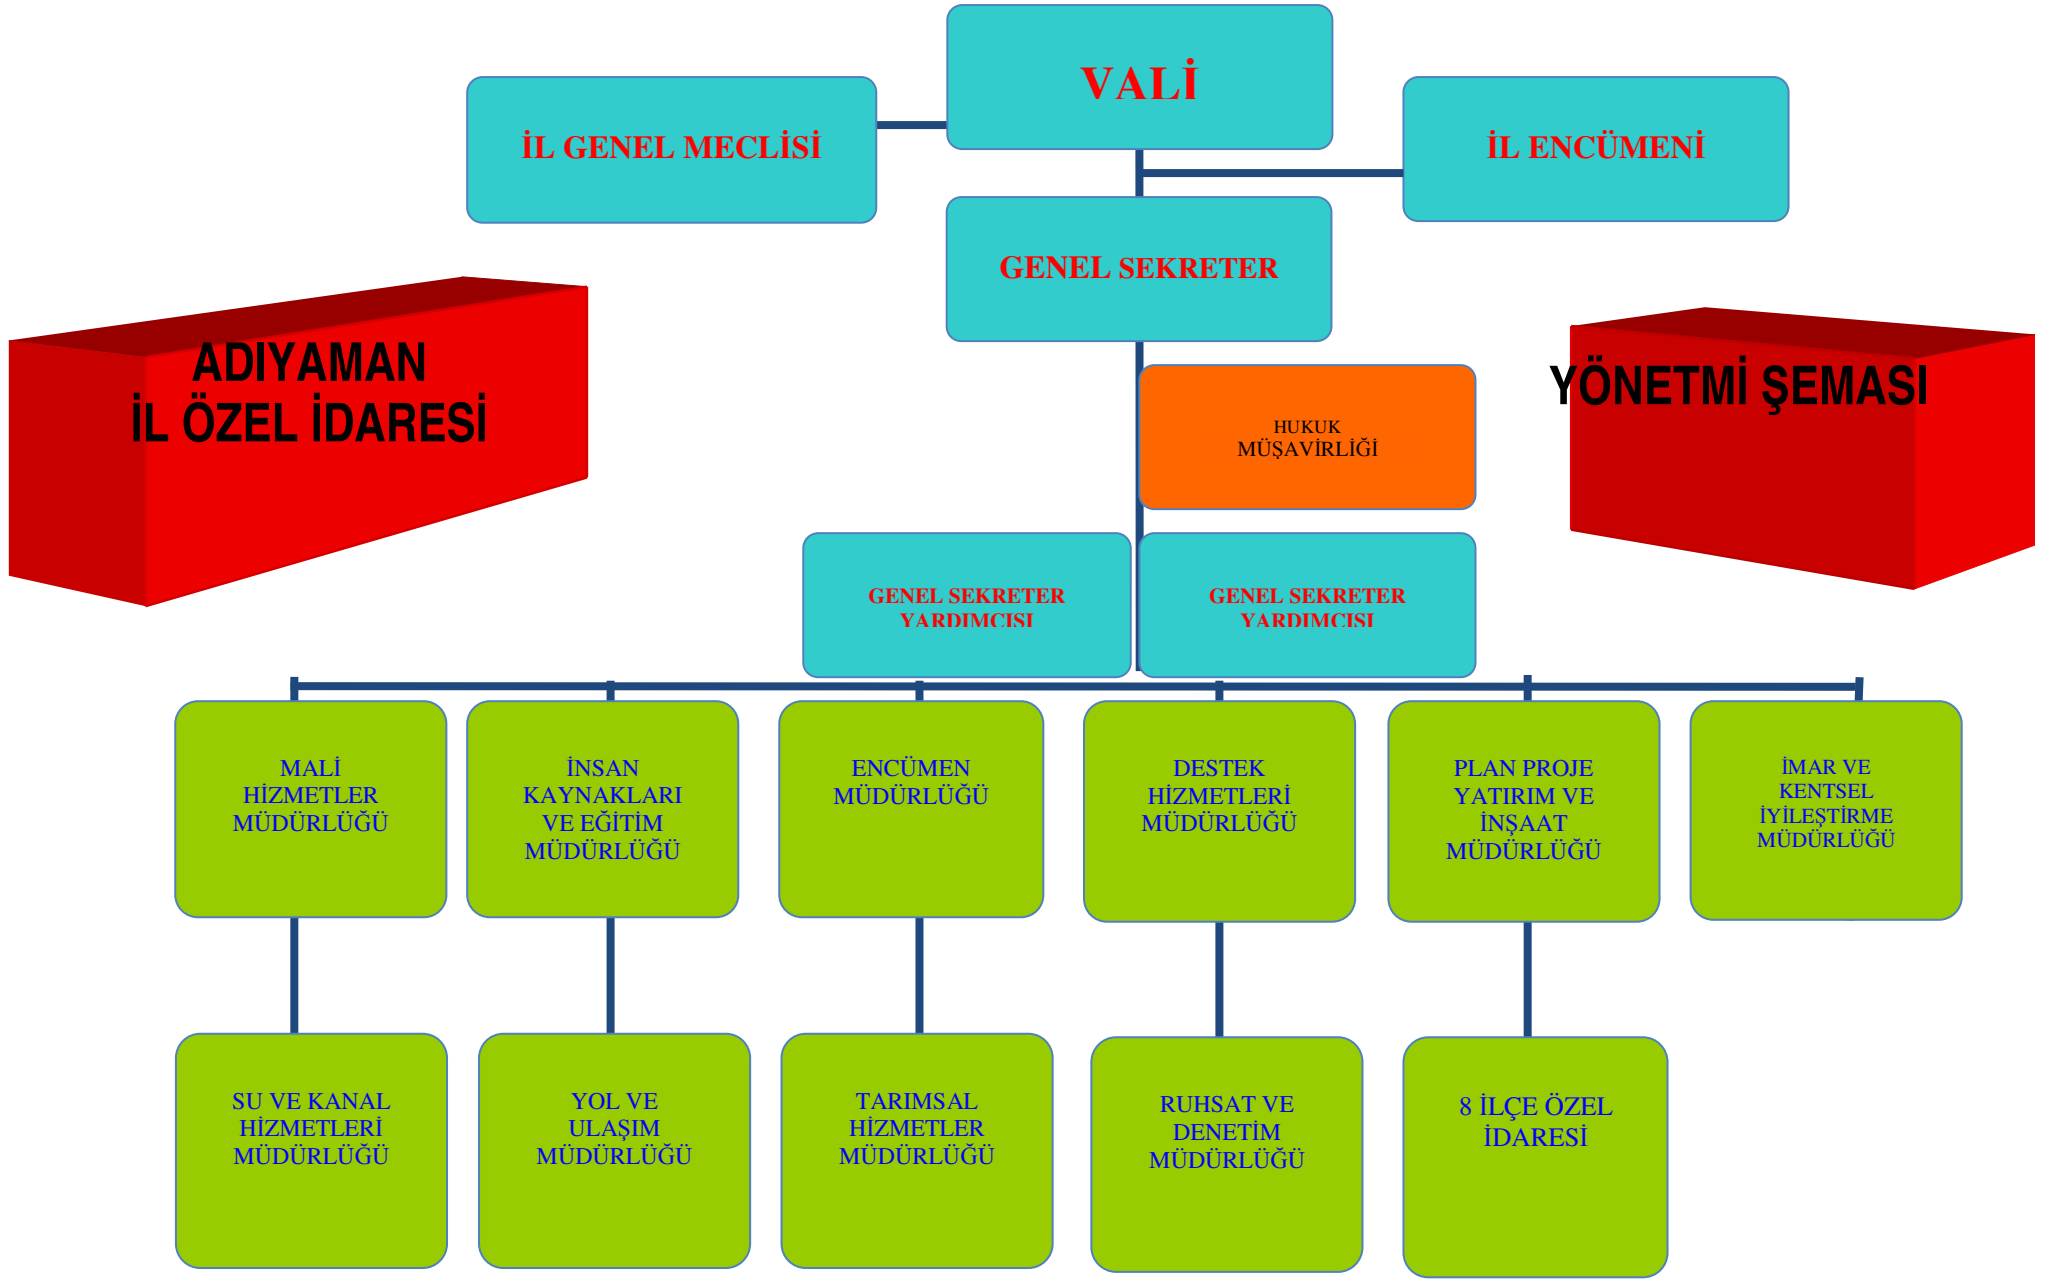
VALİ

İL GENEL MECLİSİ

İL ENCÜMENİ

GENEL SEKRETER

ADIYAMAN
İL ÖZEL İDARESİ

YÖNETMİ ŞEMASI

HUKUK MÜŞAVİRLİĞİ

GENEL SEKRETER YARDIMCISI

GENEL SEKRETER YARDIMCISI

MALİ HİZMETLER MÜDÜRLÜĞÜ

İNSAN KAYNAKLARI VE EĞİTİM MÜDÜRLÜĞÜ

ENCÜMEN MÜDÜRLÜĞÜ

DESTEK HİZMETLERİ MÜDÜRLÜĞÜ

PLAN PROJE YATIRIM VE İNŞAAT MÜDÜRLÜĞÜ

İMAR VE KENTSEL İYİLEŞTİRME MÜDÜRLÜĞÜ

SU VE KANAL HİZMETLERİ MÜDÜRLÜĞÜ

YOL VE ULAŞIM MÜDÜRLÜĞÜ

TARIMSAL HİZMETLER MÜDÜRLÜĞÜ

RUHSAT VE DENETİM MÜDÜRLÜĞÜ

8 İLÇE ÖZEL İDARESİ